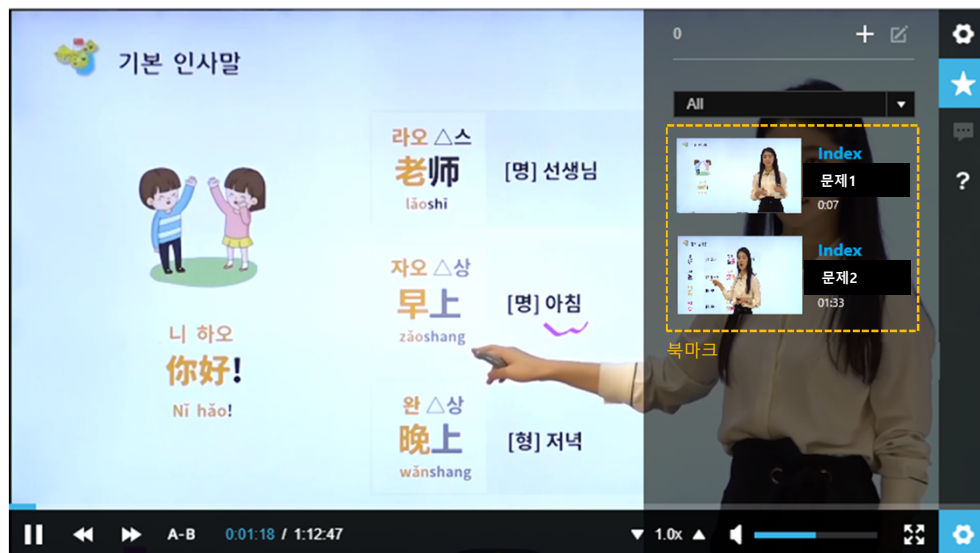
기본 인사말

니 하오
你好!
Nǐ hǎo!

라오 △스
老师
lǎoshi
[명] 선생님

자오 △상
早上
zǎoshang
[명] 아침

완 △상
晚上
wǎnshang
[형] 저녁

0

All

Index
문제1
0:07

Index
문제2
01:33

북마크

A-B 0:01:18 / 1:12:47 1.0x